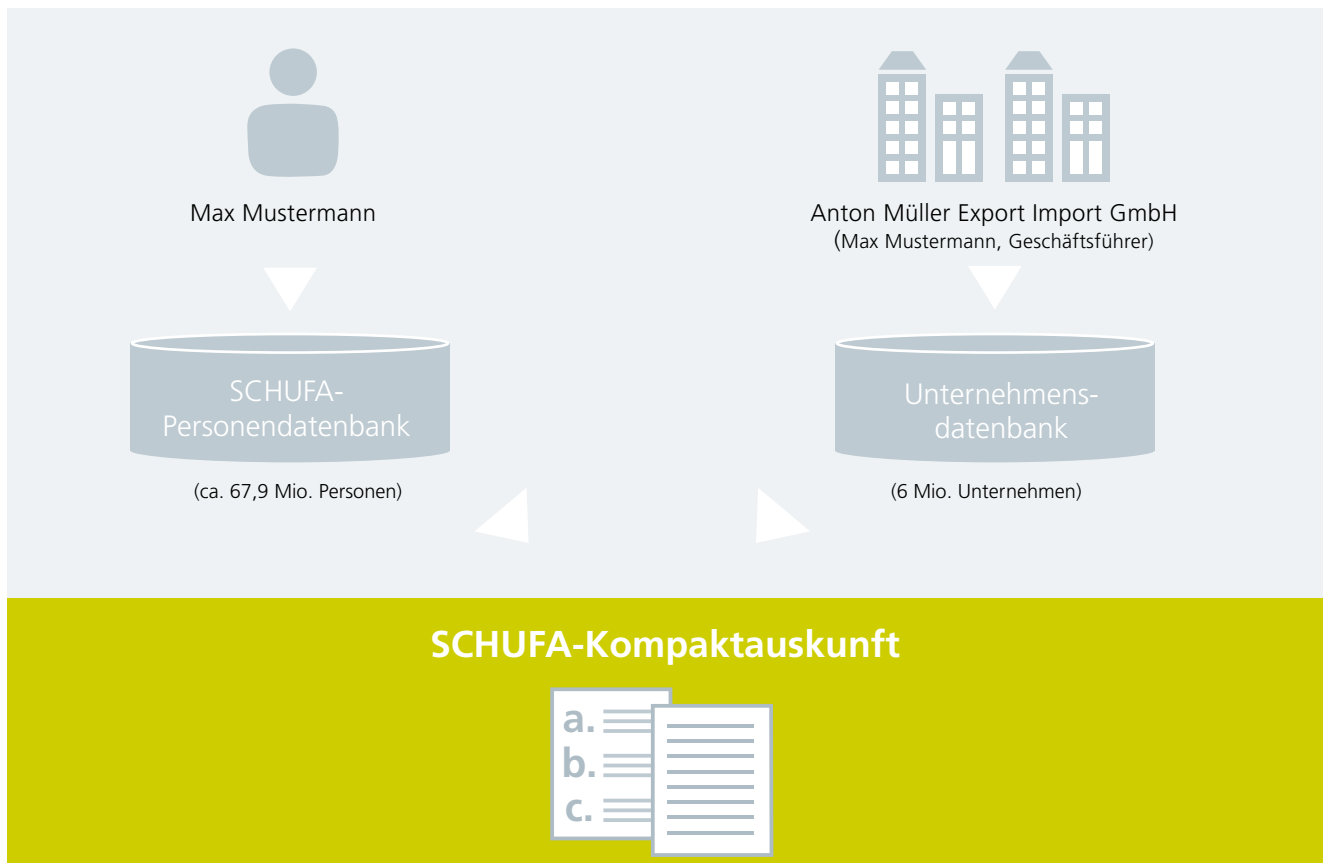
Max Mustermann

Anton Müller Export Import GmbH
(Max Mustermann, Geschäftsführer)

SCHUFA-Personendatenbank

(ca. 67,9 Mio. Personen)

Unternehmensdatenbank

(6 Mio. Unternehmen)

SCHUFA-Kompaktauskunft

a.
b.
c.